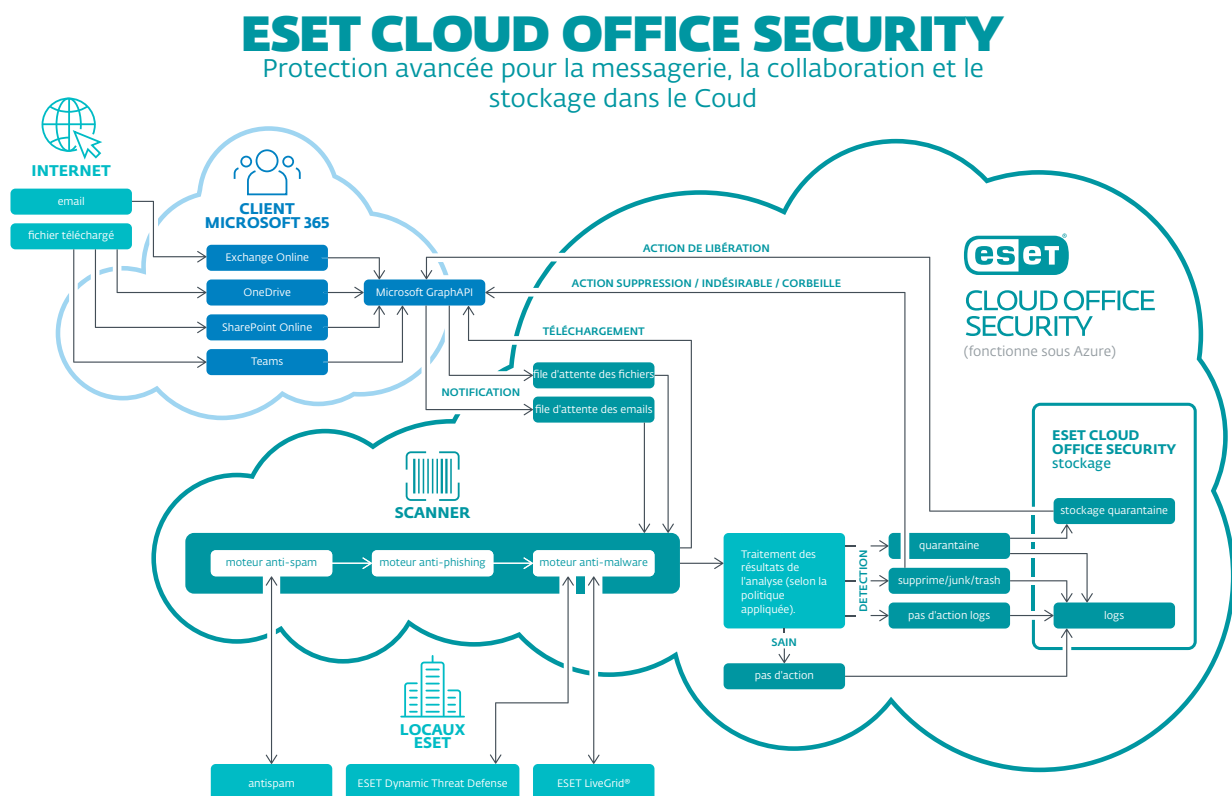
ESET CLOUD OFFICE SECURITY
Protection avancée pour la messagerie, la collaboration et le stockage dans le Coud

INTERNET
email
fichier téléchargé

CLIENT MICROSOFT 365
Exchange Online
OneDrive
SharePoint Online
Teams
Microsoft GraphAPI

ACTION DE LIBÉRATION
ACTION SUPPRESSION / INDÉSIRABLE / CORBEILLE
TÉLÉCHARGEMENT
NOTIFICATION
file d'attente des fichiers
file d'attente des emails

eset
CLOUD OFFICE SECURITY
(fonctionne sous Azure)

SCANNER
moteur anti-spam
moteur anti-phishing
moteur anti-malware

Traitement des résultats de l'analyse (selon la politique appliquée).
SAIN
pas d'action
DÉTECTION
quarantaine
supprime/junk/trash
pas d'action logs

ESET CLOUD OFFICE SECURITY stockage
stockage quarantaine
logs

LOCAUX ESET
antispam
ESET Dynamic Threat Defense
ESET LiveGrid®